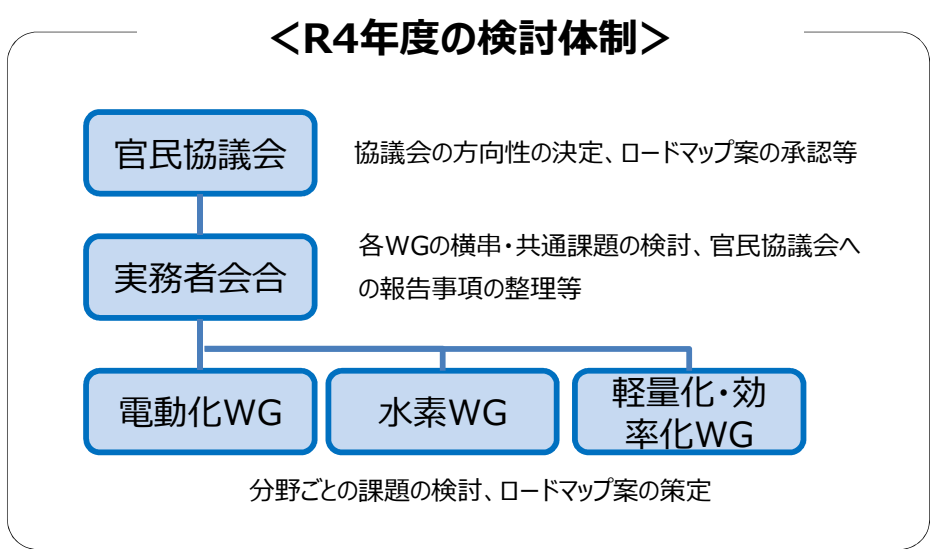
＜R4年度の検討体制＞

官民協議会

協議会の方向性の決定、ロードマップ案の承認等

実務者会合

各WGの横串・共通課題の検討、官民協議会への報告事項の整理等

電動化WG

水素WG

軽量化・効率化WG

分野ごとの課題の検討、ロードマップ案の策定